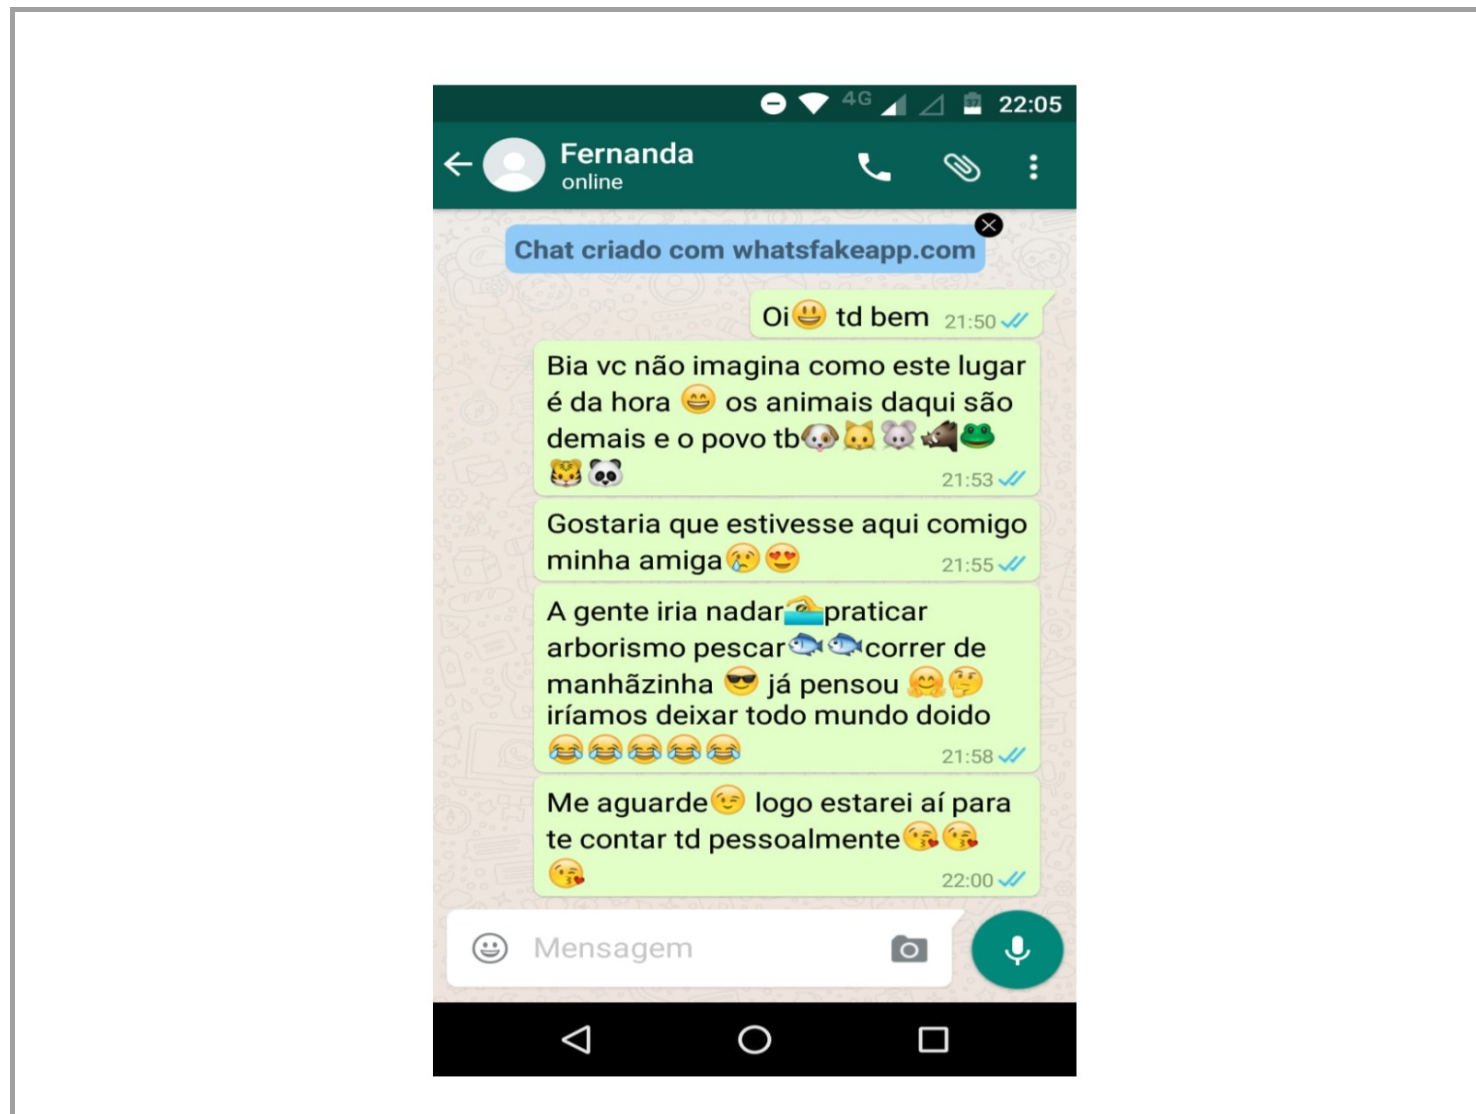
4G 22:05

Fernanda
online

Chat criado com whatsfakeapp.com

Oi😃 td bem 21:50

Bia vc não imagina como este lugar é da hora 😁 os animais daqui são demais e o povo tb🐶🐱🐭🐗🐸🐯🐼 21:53

Gostaria que estivesse aqui comigo minha amiga😢😍 21:55

A gente iria nadar🏊praticar arborismo pescar🐟🐟correr de manhãzinha 😎 já pensou 🤗🤔 iríamos deixar todo mundo doido 😂😂😂😂😂 21:58

Me aguarde😉 logo estarei aí para te contar td pessoalmente😘😘😘 22:00

Mensagem